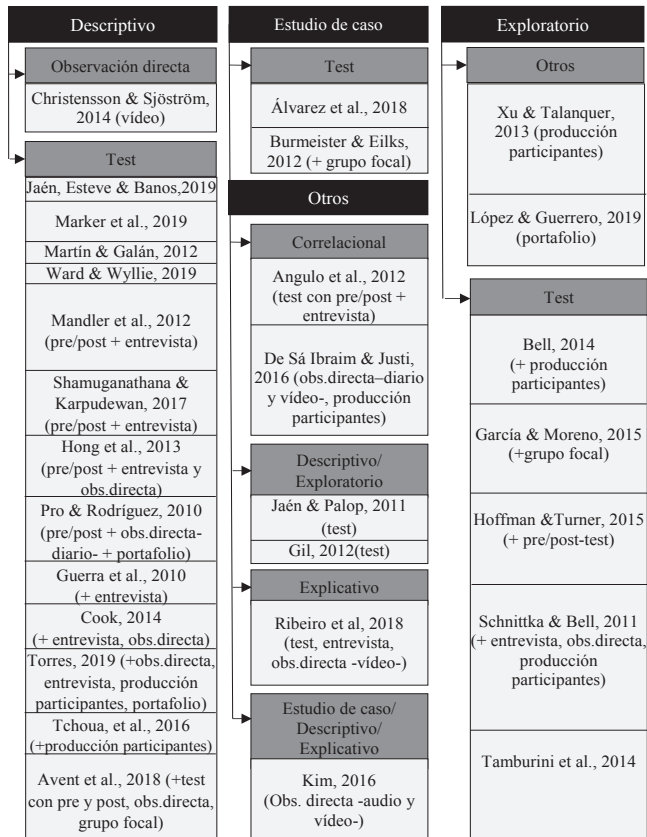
Descriptivo

Observación directa

Christensson & Sjöström, 2014 (vídeo)

Test

Jaén, Esteve & Banos,2019

Marker et al., 2019

Martín & Galán, 2012

Ward & Wyllie, 2019

Mandler et al., 2012 (pre/post + entrevista)

Shamuganathana & Karpudewan, 2017 (pre/post + entrevista)

Hong et al., 2013 (pre/post + entrevista y obs.directa)

Pro & Rodríguez, 2010 (pre/post + obs.directadiario- + portafolio)

Guerra et al., 2010 (+ entrevista)

Cook, 2014 (+ entrevista, obs.directa)

Torres, 2019 (+obs.directa, entrevista, producción participantes, portafolio)

Tchoua, et al., 2016 (+producción participantes)

Avent et al., 2018 (+test con pre y post, obs.directa, grupo focal)

Estudio de caso

Test

Álvarez et al., 2018

Burmeister & Eilks, 2012 (+ grupo focal)

Otros

Correlacional

Angulo et al., 2012 (test con pre/post + entrevista)

De Sá Ibraim & Justi, 2016 (obs.directa–diario y vídeo-, producción participantes)

Descriptivo/ Exploratorio

Jaén & Palop, 2011 (test)

Gil, 2012(test)

Explicativo

Ribeiro et al, 2018 (test, entrevista, obs.directa -vídeo-)

Estudio de caso/ Descriptivo/ Explicativo

Kim, 2016 (Obs. directa -audio y vídeo-)

Exploratorio

Otros

Xu & Talanquer, 2013 (producción participantes)

López & Guerrero, 2019 (portafolio)

Test

Bell, 2014 (+ producción participantes)

García & Moreno, 2015 (+grupo focal)

Hoffman &Turner, 2015 (+ pre/post-test)

Schnittka & Bell, 2011 (+ entrevista, obs.directa, producción participantes)

Tamburini et al., 2014